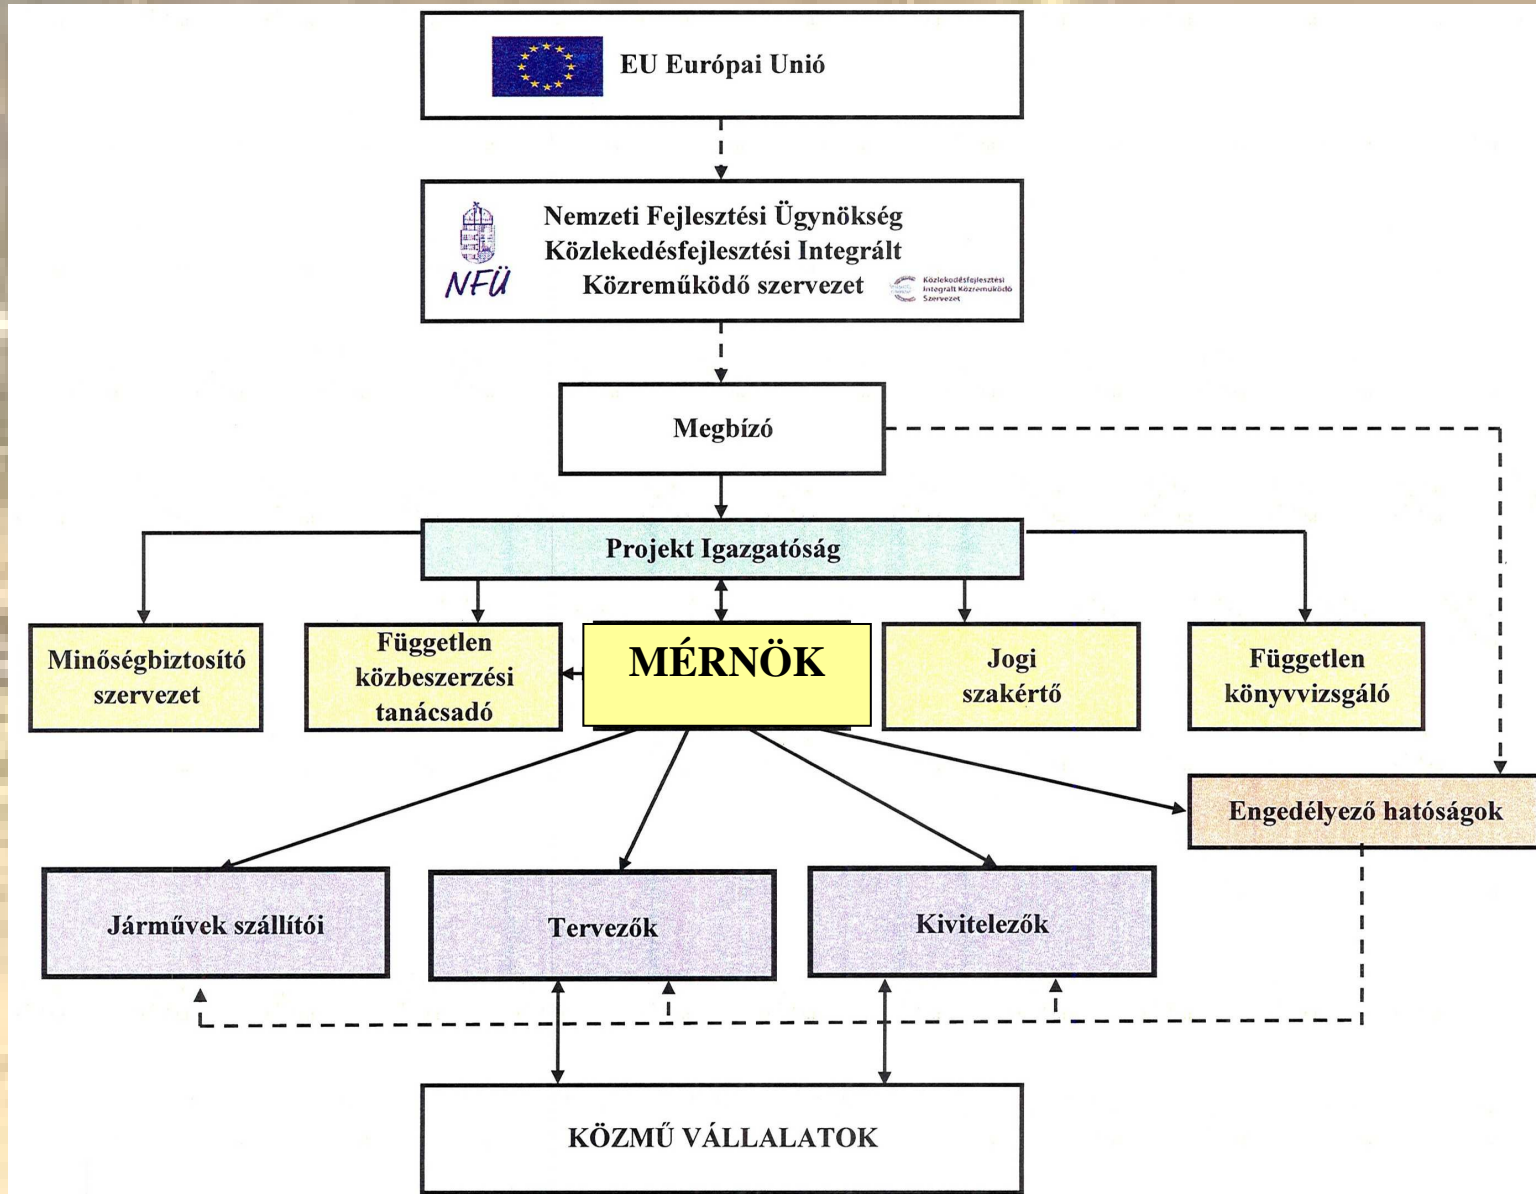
EU Európai Unió

NFÜ

Nemzeti Fejlesztési Ügynökség
Közlekedésfejlesztési Integrált
Közreműködő szervezet

Közlekedésfejlesztési Integrált Közreműködő Szervezet

Megbízó

Projekt Igazgatóság

Minőségbiztosító szervezet

Független közbeszerzési tanácsadó

MÉRNÖK

Jogi szakértő

Független könyvvizsgáló

Engedélyező hatóságok

Járművek szállítói

Tervezők

Kivitelezők

KÖZMŰ VÁLLALATOK